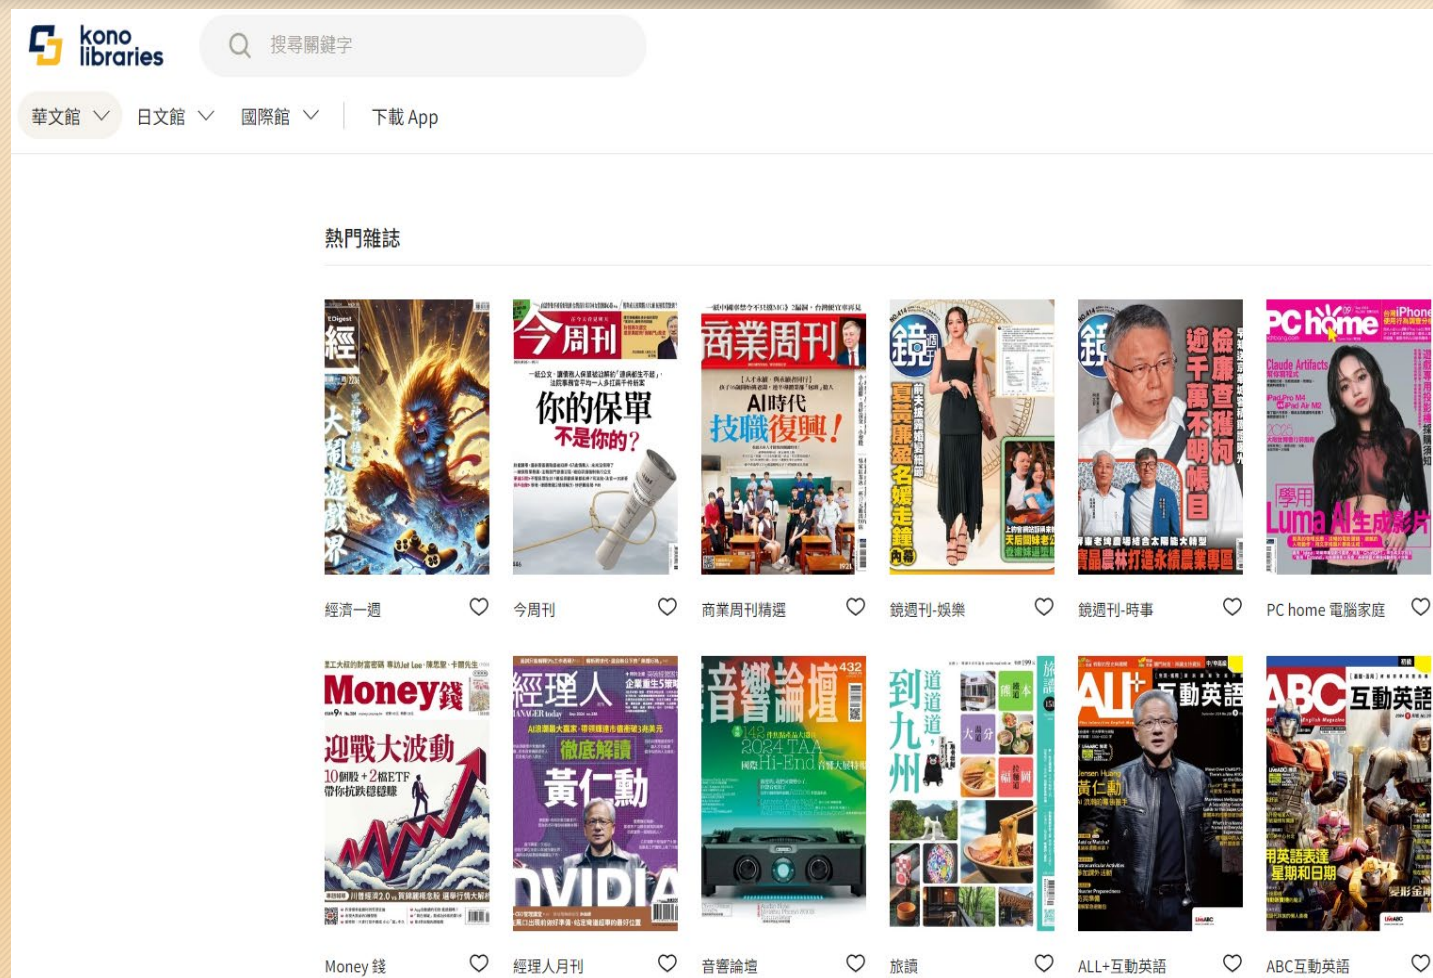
kono libraries

搜尋關鍵字

華文館 日文館 國際館 下載 App

熱門雜誌

經濟一週

今周刊

你的保單不是你的？

商業周刊

AI時代 技職復興！

鏡週刊

鏡週刊

PC home

Luma AI生成影片

經濟一週

今周刊

商業周刊精選

鏡週刊-娛樂

鏡週刊-時事

PC home 電腦家庭

Money錢

迎戰大波動

經理人

黃仁勳

NVIDIA

音響論壇

2024 TAA Hi-End

到九州

ALL+互動英語

ABC互動英語

Money 錢

經理人月刊

音響論壇

旅讀

ALL+互動英語

ABC互動英語